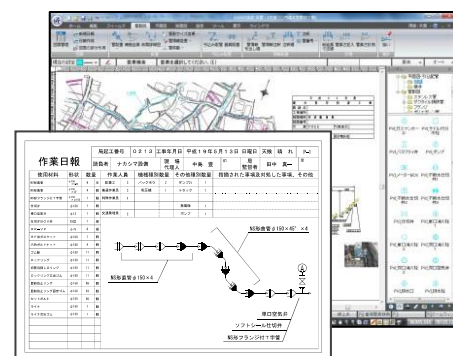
作業日報

施工番号 0213 工事年月日 平成19年5月13日 日曜日 天候 晴れ

請負者 ナカシマ設備 現場代理人 中島 堂 監督者 田中 真一

| 使用材料 | 形状 | 数量 | 作業人員 | | 機種種別数量 | | その他種別数量 | | 指摘された事項及対処した事項、その他 |
|---|---|---|---|---|---|---|---|---|---|
| | | | 配管工 | 3 | バックホウ | 1 | ダンプ | 1 | |
| | | | 普通作業員 | 3 | 吊上機 | 1 | トラック | 1 | |
| | | | 特殊作業員 | 1 | | | 発電機 | 1 | |
| | | | 交通誘導員 | 1 | | | ポンプ | 1 | |

鋳鉄管 φ150×4m

鋳鉄曲管 φ150×45°×4

単口空気弁

ソフトシール仕切弁

鋳鉄フランジ付T字管